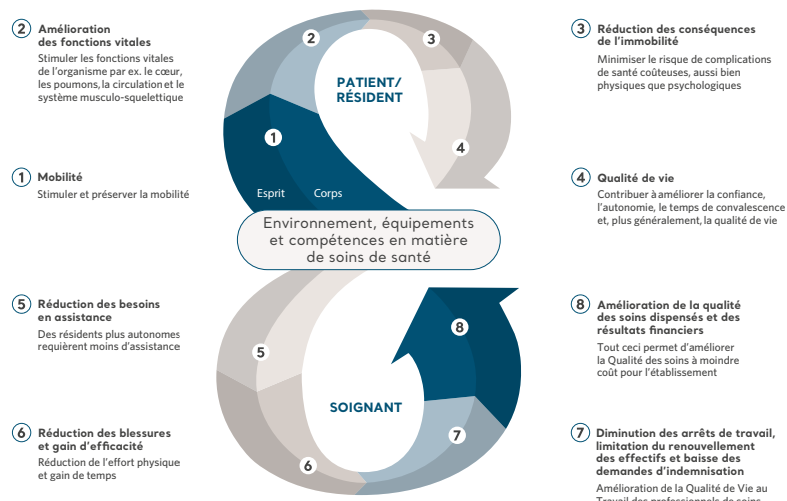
2 Amélioration des fonctions vitales
Stimuler les fonctions vitales de l'organisme par ex. le cœur, les poumons, la circulation et le système musculo-squelettique

1 Mobilité
Stimuler et préserver la mobilité

5 Réduction des besoins en assistance
Des résidents plus autonomes requièrent moins d'assistance

6 Réduction des blessures et gain d'efficacité
Réduction de l'effort physique et gain de temps

2
3
PATIENT/ RÉSIDENT
1
4
Esprit
Corps
Environnement, équipements et compétences en matière de soins de santé
8
5
SOIGNANT
7
6

3 Réduction des conséquences de l'immobilité
Minimiser le risque de complications de santé coûteuses, aussi bien physiques que psychologiques

4 Qualité de vie
Contribuer à améliorer la confiance, l'autonomie, le temps de convalescence et, plus généralement, la qualité de vie

8 Amélioration de la qualité des soins dispensés et des résultats financiers
Tout ceci permet d'améliorer la Qualité des soins à moindre coût pour l'établissement

7 Diminution des arrêts de travail, limitation du renouvellement des effectifs et baisse des demandes d'indemnisation
Amélioration de la Qualité de Vie au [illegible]